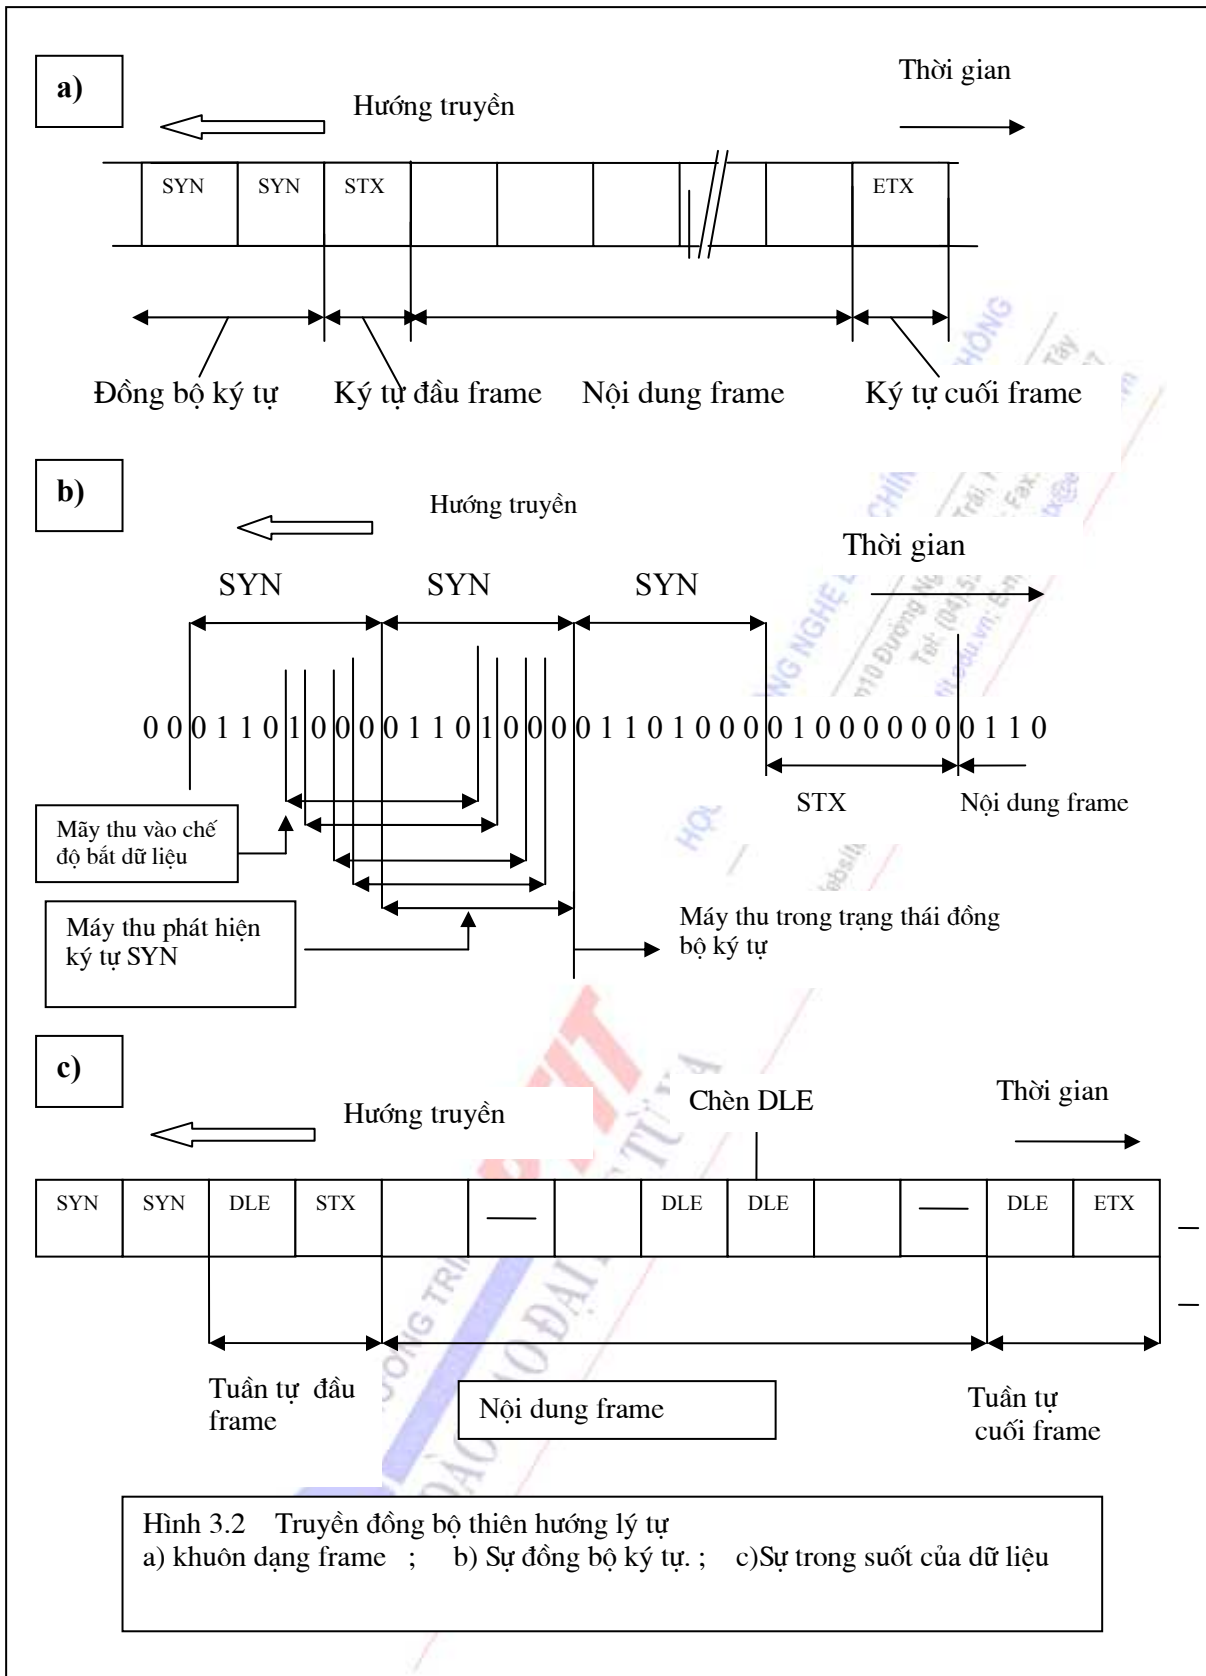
a)

Thời gian

Hướng truyền

SYN SYN STX ETX

Đồng bộ ký tự Ký tự đầu frame Nội dung frame Ký tự cuối frame

b)

Hướng truyền

Thời gian

SYN SYN SYN

0 0 0 1 1 0 1 0 0 0 0 1 1 0 1 0 0 0 0 1 1 0 1 0 0 0 0 1 0 0 0 0 0 0 0 0 1 1 0

STX Nội dung frame

Mãy thu vào chế độ bắt dữ liệu

Máy thu phát hiện ký tự SYN

Máy thu trong trạng thái đồng bộ ký tự

c)

Hướng truyền

Chèn DLE

Thời gian

| SYN | SYN | DLE | STX | | ___ | | DLE | DLE | | ___ | DLE | ETX |
|---|---|---|---|---|---|---|---|---|---|---|---|---|

Tuần tự đầu frame

Nội dung frame

Tuần tự cuối frame

Hình 3.2 Truyền đồng bộ thiên hướng lý tự
a) khuôn dạng frame ; b) Sự đồng bộ ký tự. ; c)Sự trong suốt của dữ liệu